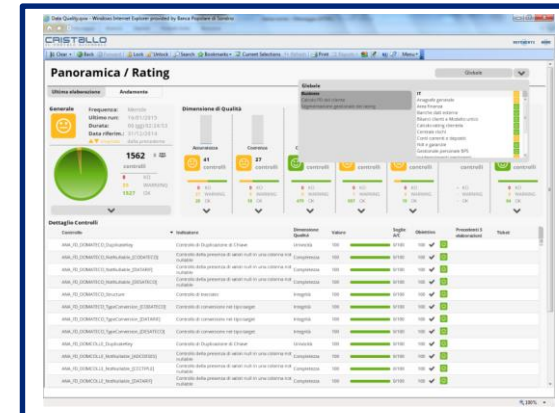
Data Quality.qvw - Windows Internet Explorer provided by Banca Popolare di Sondrio

CRISTALLO

Panoramica / Rating

Globale

Ultima elaborazione | Andamento

Generale
Frequenza: Mensile
Ultimo run: 15/01/2015
Durata: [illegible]
Data riferim.: 31/12/2014

Dimensione di Qualità

1562 controlli
0 KO
35 WARNING
1527 OK

Accuratezza
41 controlli

Coerenza
27 controlli

controlli

controlli

controlli

controlli

Globale
Business
IT
Anagrafe generale
Area finanza
Banche dati esterne
Bilanci Clienti e Modello unico
Calcolo rating interno
Contratti
Conti correnti e depositi
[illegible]
Garanzie
Gestionale personale

Dettaglio Controlli

| Controllo | Indicatore | Dimensione Qualità | Valore | Soglie A/C | Obiettivo | Procedura | Ticket |
|---|---|---|---|---|---|---|---|
| ANA_FD_DOMICILI_DuplicateKey | Controllo di Duplicazione di Chiave | Univocità | | 0/100 | 100 | | |
| ANA_FD_DOMICILI_NotNullable_[COSNDG] | Controllo della presenza di valori null in una colonna non nullable | Completezza | | 0/100 | 100 | | |
| ANA_FD_DOMICILI_NotNullable_[DATARIF] | Controllo della presenza di valori null in una colonna non nullable | Completezza | | 0/100 | 100 | | |
| ANA_FD_DOMICILI_NotNullable_[DATAFINE] | Controllo della presenza di valori null in una colonna non nullable | Completezza | | 0/100 | 100 | | |
| ANA_FD_DOMICILI_Structure | Controllo di tracciato | Integrità | | 0/100 | 100 | | |
| ANA_FD_DOMICILI_TypeConversion_[COSNDG] | Controllo di conversione nel tipo target | Integrità | | 0/100 | 100 | | |
| ANA_FD_DOMICILI_TypeConversion_[DATARIF] | Controllo di conversione nel tipo target | Integrità | | 0/100 | 100 | | |
| ANA_FD_DOMICILI_TypeConversion_[DATAFINE] | Controllo di conversione nel tipo target | Integrità | | 0/100 | 100 | | |
| ANA_FD_DOMICILI_DuplicateKey | Controllo di Duplicazione di Chiave | Univocità | | 0/100 | 100 | | |
| ANA_FD_DOMICILI_NotNullable_[ABICODE] | Controllo della presenza di valori null in una colonna non nullable | Completezza | | 0/100 | 100 | | |
| ANA_FD_DOMICILI_NotNullable_[CSTIPO] | Controllo della presenza di valori null in una colonna non nullable | Completezza | | 0/100 | 100 | | |
| ANA_FD_DOMICILI_NotNullable_[DATARIF] | Controllo della presenza di valori null in una colonna non nullable | Completezza | | 0/100 | 100 | | |

100%